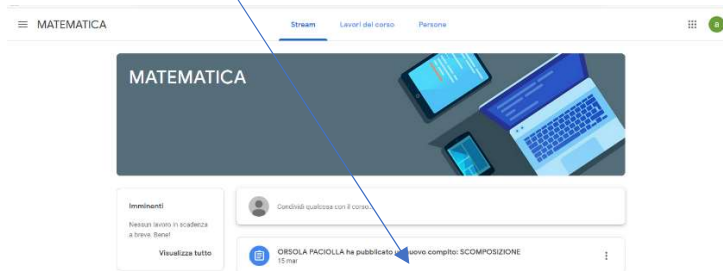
MATEMATICA

Stream Lavori del corso Persone

a

MATEMATICA

Imminenti

Nessun lavoro in scadenza a breve. Bene!

Visualizza tutto

Condividi qualcosa con il corso...

ORSOLA PACIOLLA ha pubblicato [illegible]uovo compito: SCOMPOSIZIONE
15 mar